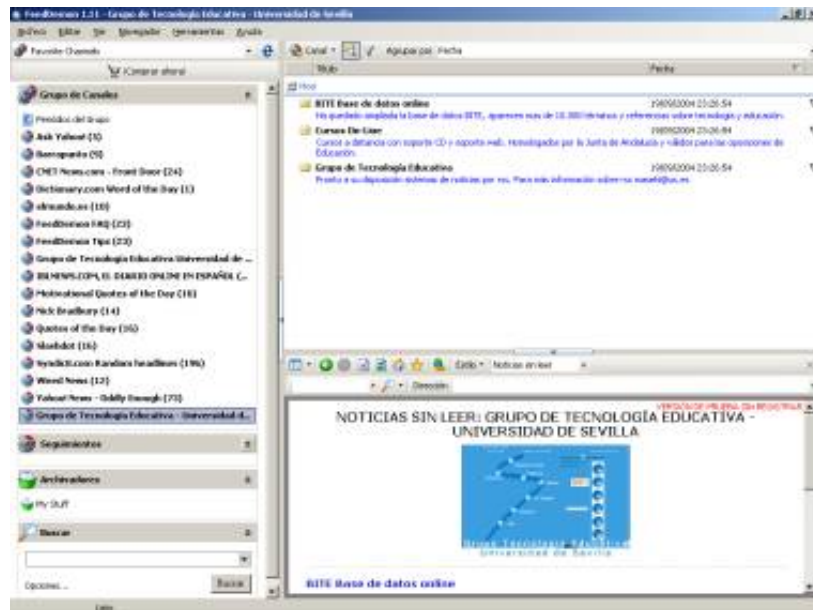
FeedDemon 1.11 - Grupo de Tecnología Educativa - Universidad de Sevilla

Archivo Editar Ver Navegador Herramientas Ayuda

Favorite Channels

¡Comprar ahora!

Grupo de Canales

Premios del Grupo
Ask Yahoo! (5)
Barrapunto (9)
CNET News.com - Front Door (24)
Dictionary.com Word of the Day (1)
elmundo.es (10)
FeedDemon FAQ (23)
FeedDemon Tips (23)
Grupo de Tecnología Educativa Universidad de ...
IBLNEWS.COM, EL DIARIO ONLINE EN ESPAÑOL (...
Motivational Quotes of the Day (10)
Nick Bradbury (14)
Quotes of the Day (16)
Slashdot (16)
Syndic8.com Random headlines (196)
Wired News (12)
Yahoo! News - Oddly Enough (73)
Grupo de Tecnología Educativa - Universidad d...

Seguimientos

Archivadores

My Stuff

Buscar

Opciones...
Buscar

Canal
Agrupar por: Fecha

Título
Fecha

Hoy

BITE Base de datos online
19/09/2004 23:26:54
Ha quedado ampliada la base de datos BITE, aparecen mas de 10.000 términos y referencias sobre tecnología y educación.

Cursos De Liser
19/09/2004 23:26:54
Cursos a distancia con soporte CD o soporte web. Homologados por la Junta de Andalucía y válidos para las oposiciones de Educación.

Grupo de Tecnología Educativa
19/09/2004 23:26:54
Pronto a su disposición sistemas de noticias por rss. Para más información sobre rss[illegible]

Estilo
Noticias sin leer
Dirección

VERSIÓN DE PRUEBA (SIN REGISTRAR)

NOTICIAS SIN LEER: GRUPO DE TECNOLOGÍA EDUCATIVA - UNIVERSIDAD DE SEVILLA

Grupo Tecnología Educativa
Universidad de Sevilla

BITE Base de datos online

Listo